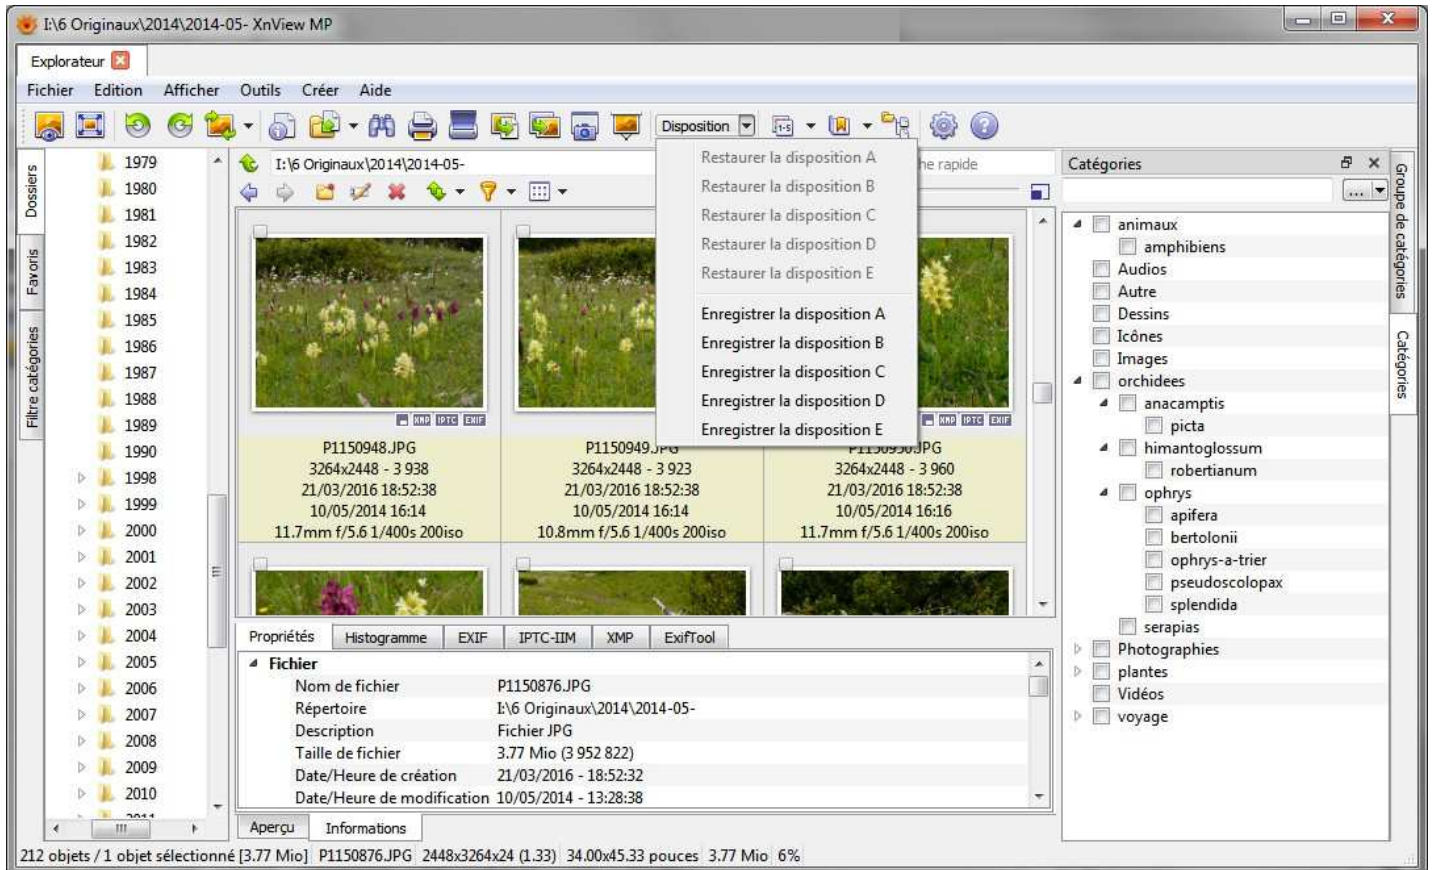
I:\6 Originaux\2014\2014-05- XnView MP

Explorateur

Fichier Edition Afficher Outils Créer Aide

Disposition

Dossiers
Favoris
Filtre catégories

1979
1980
1981
1982
1983
1984
1985
1986
1987
1988
1989
1990
1998
1999
2000
2001
2002
2003
2004
2005
2006
2007
2008
2009
2010

I:\6 Originaux\2014\2014-05-

Restaurer la disposition A
Restaurer la disposition B
Restaurer la disposition C
Restaurer la disposition D
Restaurer la disposition E
Enregistrer la disposition A
Enregistrer la disposition B
Enregistrer la disposition C
Enregistrer la disposition D
Enregistrer la disposition E

he rapide

XMP IPTC EXIF

P1150948.JPG
3264x2448 - 3 938
21/03/2016 18:52:38
10/05/2014 16:14
11.7mm f/5.6 1/400s 200iso

P1150949.JPG
3264x2448 - 3 923
21/03/2016 18:52:38
10/05/2014 16:14
10.8mm f/5.6 1/400s 200iso

P1150950.JPG
3264x2448 - 3 960
21/03/2016 18:52:38
10/05/2014 16:16
11.7mm f/5.6 1/400s 200iso

Propriétés Histogramme EXIF IPTC-IIM XMP ExifTool

Fichier
| | |
|---|---|
| Nom de fichier | P1150876.JPG |
| Répertoire | I:\6 Originaux\2014\2014-05- |
| Description | Fichier JPG |
| Taille de fichier | 3.77 Mio (3 952 822) |
| Date/Heure de création | 21/03/2016 - 18:52:32 |
| Date/Heure de modification | 10/05/2014 - 13:28:38 |

Aperçu Informations

Catégories
...
animaux
amphibiens
Audios
Autre
Dessins
Icônes
Images
orchidees
anacamptis
picta
himantoglossum
robertianum
ophrys
apifera
bertolonii
ophrys-a-trier
pseudoscolopax
splendida
serapias
Photographies
plantes
Vidéos
voyage

Groupe de catégories
Catégories

212 objets / 1 objet sélectionné [3.77 Mio] P1150876.JPG 2448x3264x24 (1.33) 34.00x45.33 pouces 3.77 Mio 6%